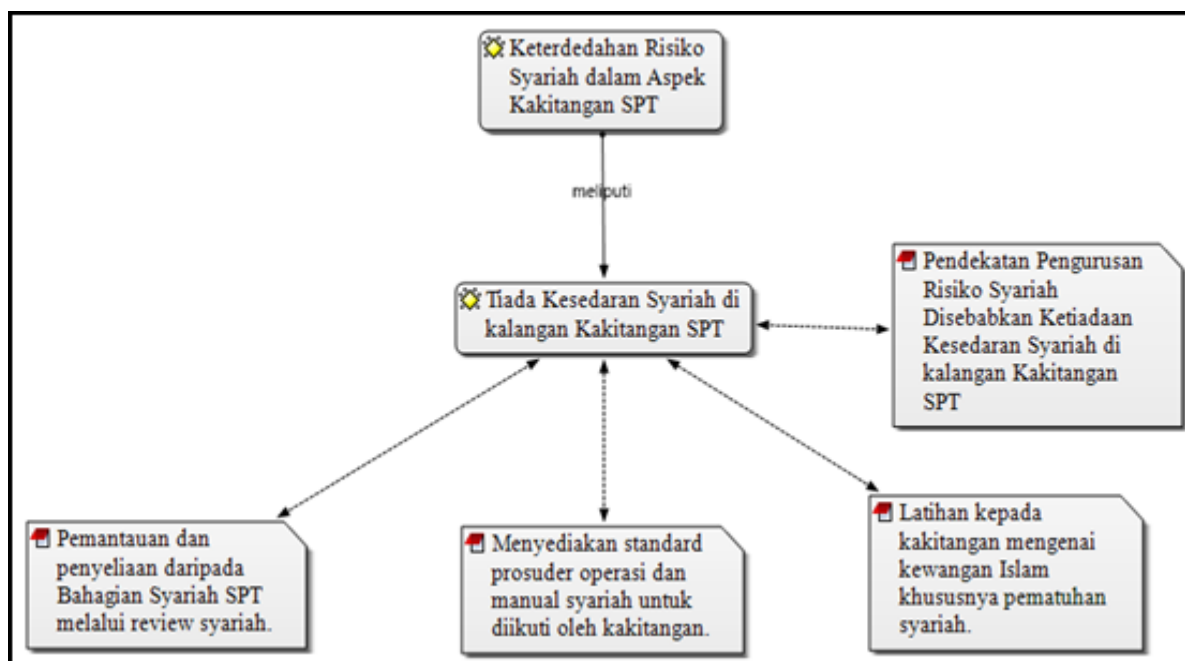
Keterdedahan Risiko Syariah dalam Aspek Kakitangan SPT

meliputi

Tiada Kesedaran Syariah di kalangan Kakitangan SPT

Pendekatan Pengurusan Risiko Syariah Disebabkan Ketiadaan Kesedaran Syariah di kalangan Kakitangan SPT

Pemantauan dan penyeliaan daripada Bahagian Syariah SPT melalui review syariah.

Menyediakan standard prosuder operasi dan manual syariah untuk diikuti oleh kakitangan.

Latihan kepada kakitangan mengenai kewangan Islam khususnya pematuhan syariah.